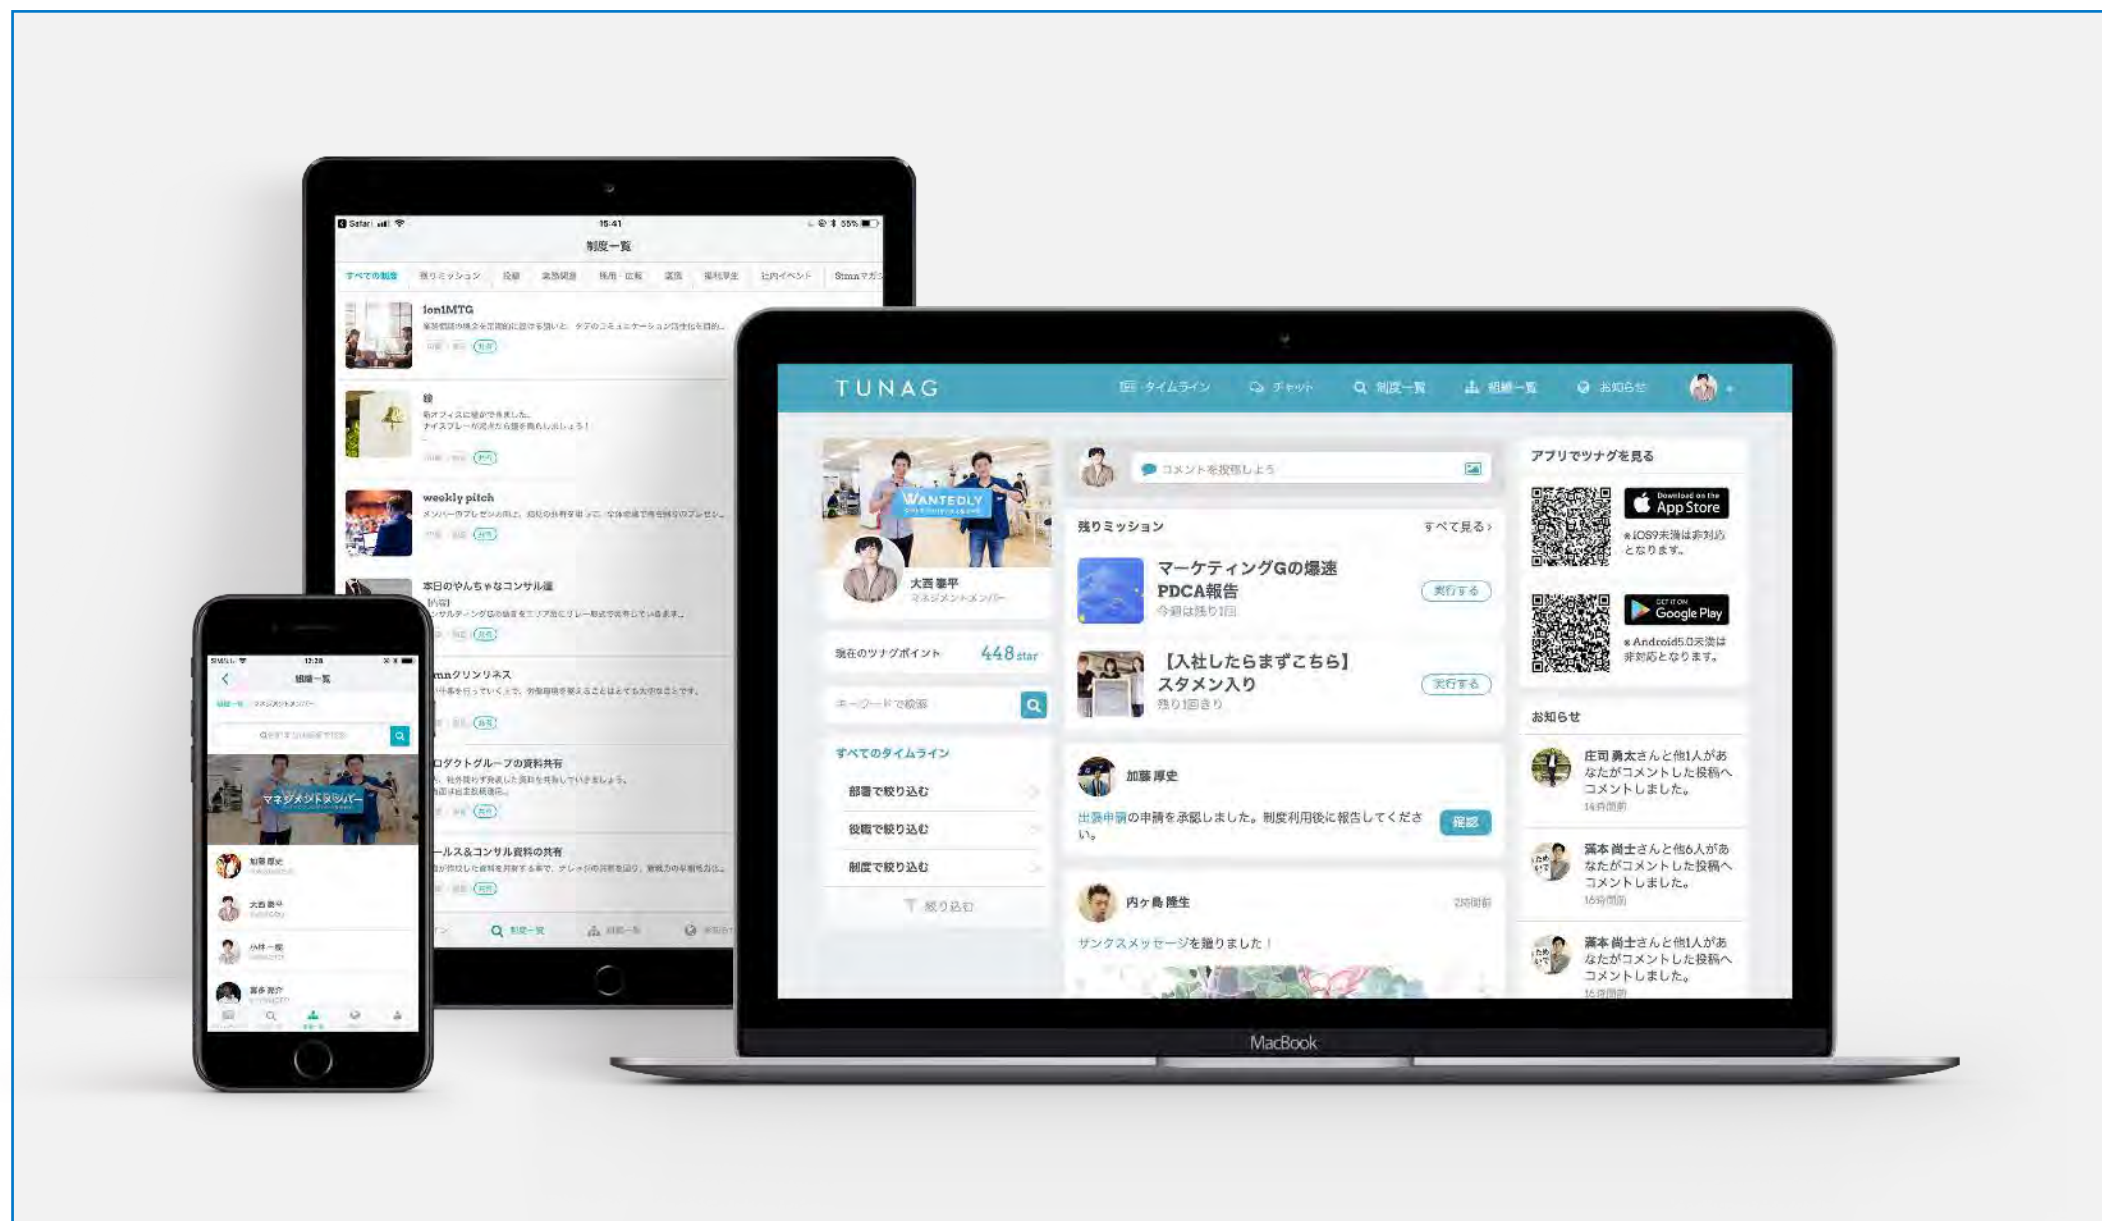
Safari 15:41 55%

制度一覧

すべての制度 残りミッション 役職 業務関連 採用・広報 営業 福利厚生 社内イベント Stmnマガジン

1on1MTG
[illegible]

緑
新オフィスに緑ができました。
ナイスプレーが点から点を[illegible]しょう！

weekly pitch
メンバーがプレゼンの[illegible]

本日のやんちゃなコンサル議
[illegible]

mnクリンリネス
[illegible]

ロダクトグループの資料共有
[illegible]

ールス&コンサル資料の共有
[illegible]

制度一覧 組織一覧

12:28
組織一覧
Q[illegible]
マネジメントメンバー
加藤 厚史
大西 泰平
小林 一樹
冨多 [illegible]

TUNAG
タイムライン チャット 制度一覧 組織一覧 お知らせ

WANTEDLY
大西 泰平
マネジメントメンバー

現在のツナグポイント 448 star

キーワードで検索

すべてのタイムライン
部署で絞り込む
役職で絞り込む
制度で絞り込む
絞り込む

コメントを投稿しよう

残りミッション すべて見る ›
マーケティングGの爆速PDCA報告
今週は残り1回
実行する
【入社したらまずこちら】スタメン入り
残り1回まで
実行する

加藤 厚史
出張申請の申請を承認しました。制度利用後に報告してください。
確認

内ヶ島 隆生 2時間前
サンクスメッセージを贈りました！

アプリでツナグを見る
Download on the App Store
※iOS9未満は非対応となります。
GET IT ON Google Play
※Android5.0未満は非対応となります。

お知らせ
庄司 勇太さんと他1人があなたがコメントした投稿へコメントしました。
14時間前
瀧本 尚士さんと他6人があなたがコメントした投稿へコメントしました。
16時間前
瀧本 尚士さんと他1人があなたがコメントした投稿へコメントしました。
16時間前

MacBook